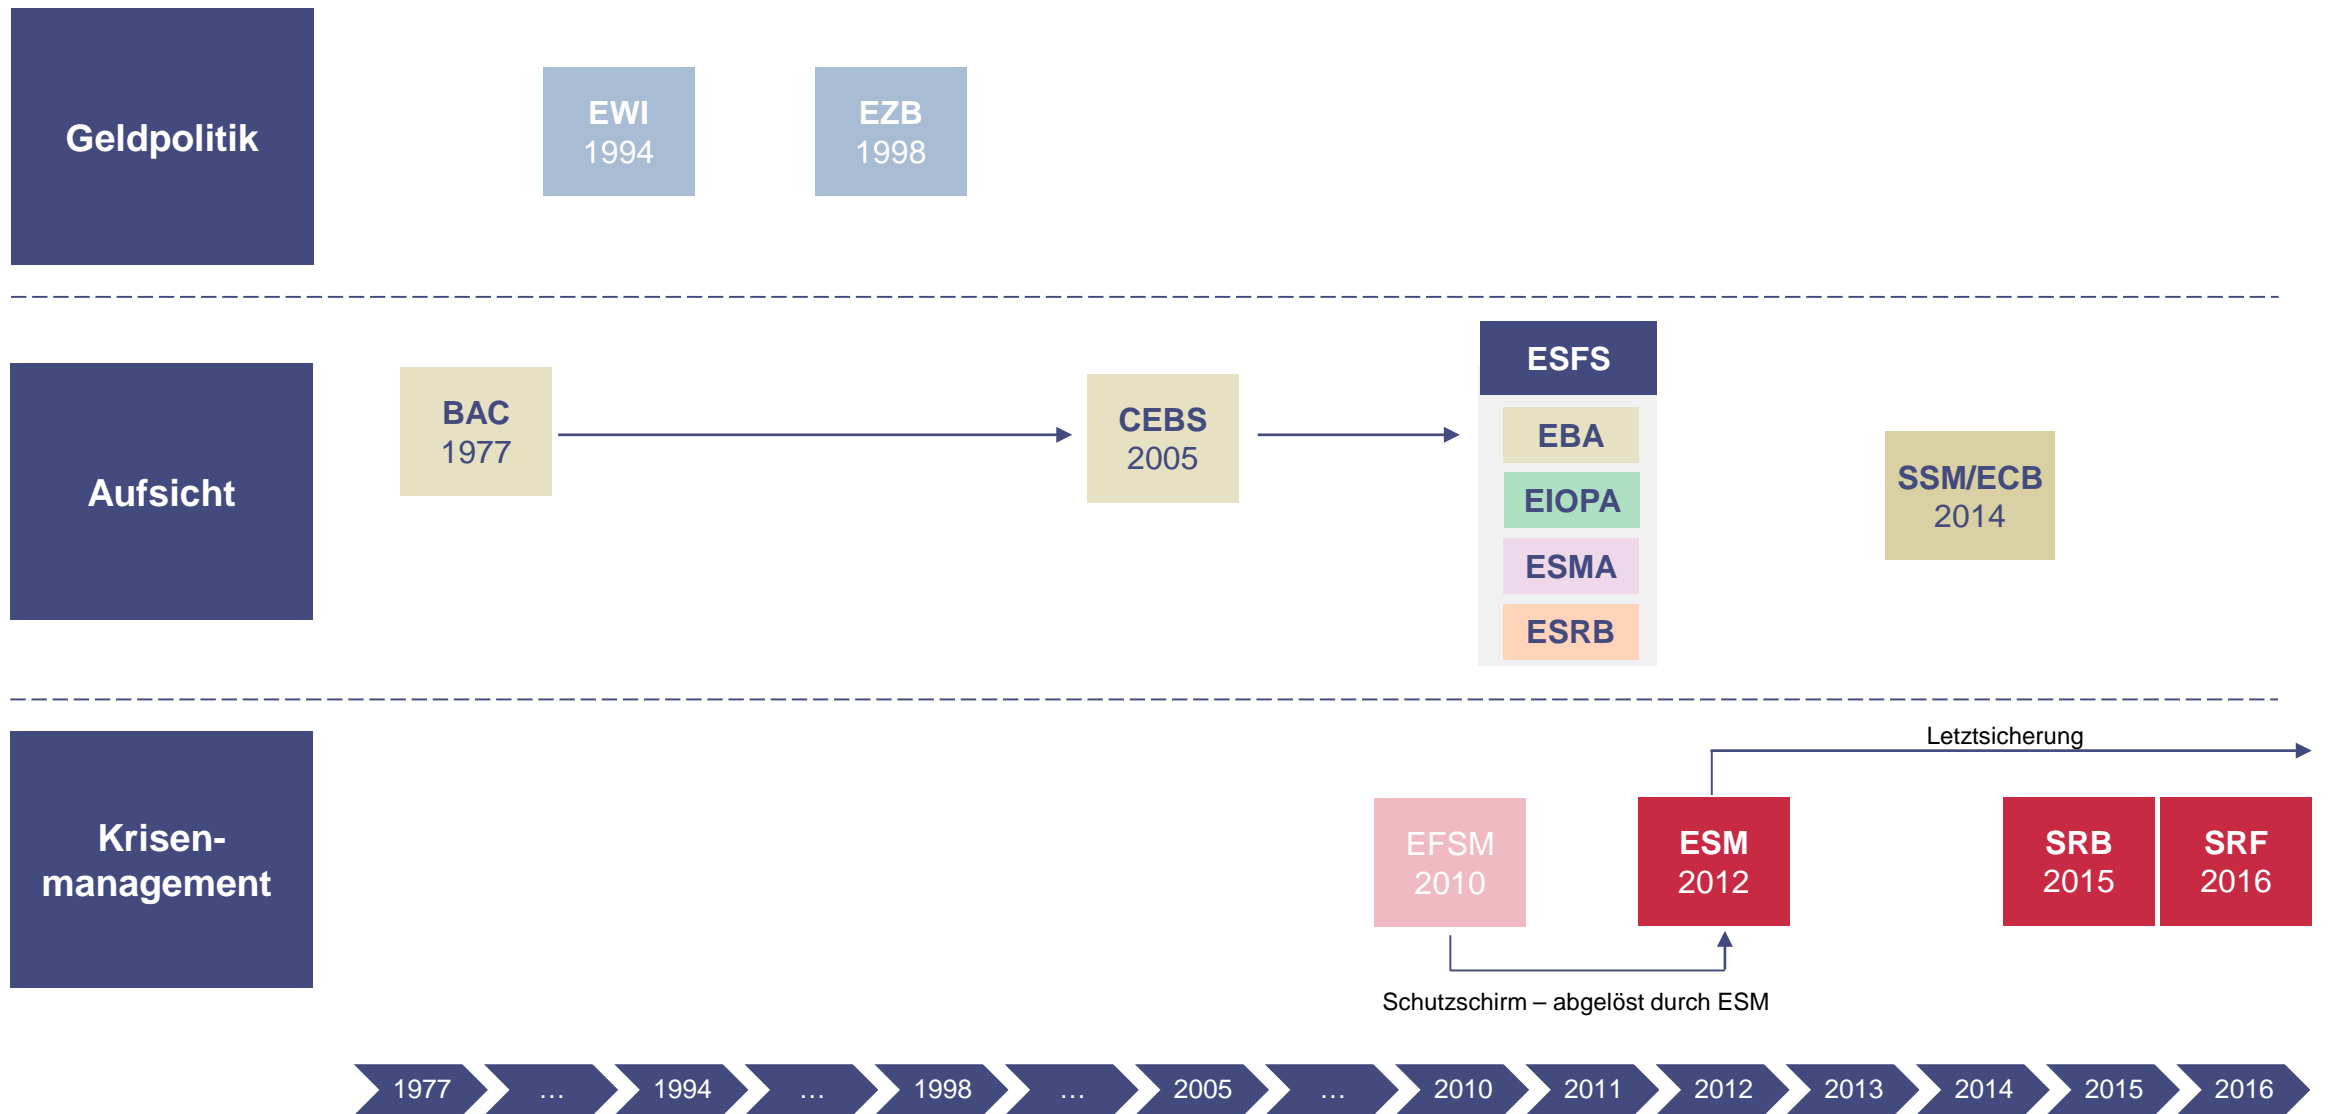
Geldpolitik

EWI
1994

EZB
1998

Aufsicht

BAC
1977

CEBS
2005

ESFS

EBA

EIOPA

ESMA

ESRB

SSM/ECB
2014

Krisen-
management

Letztsicherung

EFSM
2010

ESM
2012

SRB
2015

SRF
2016

Schutzschirm – abgelöst durch ESM

1977 … 1994 … 1998 … 2005 … 2010 2011 2012 2013 2014 2015 2016